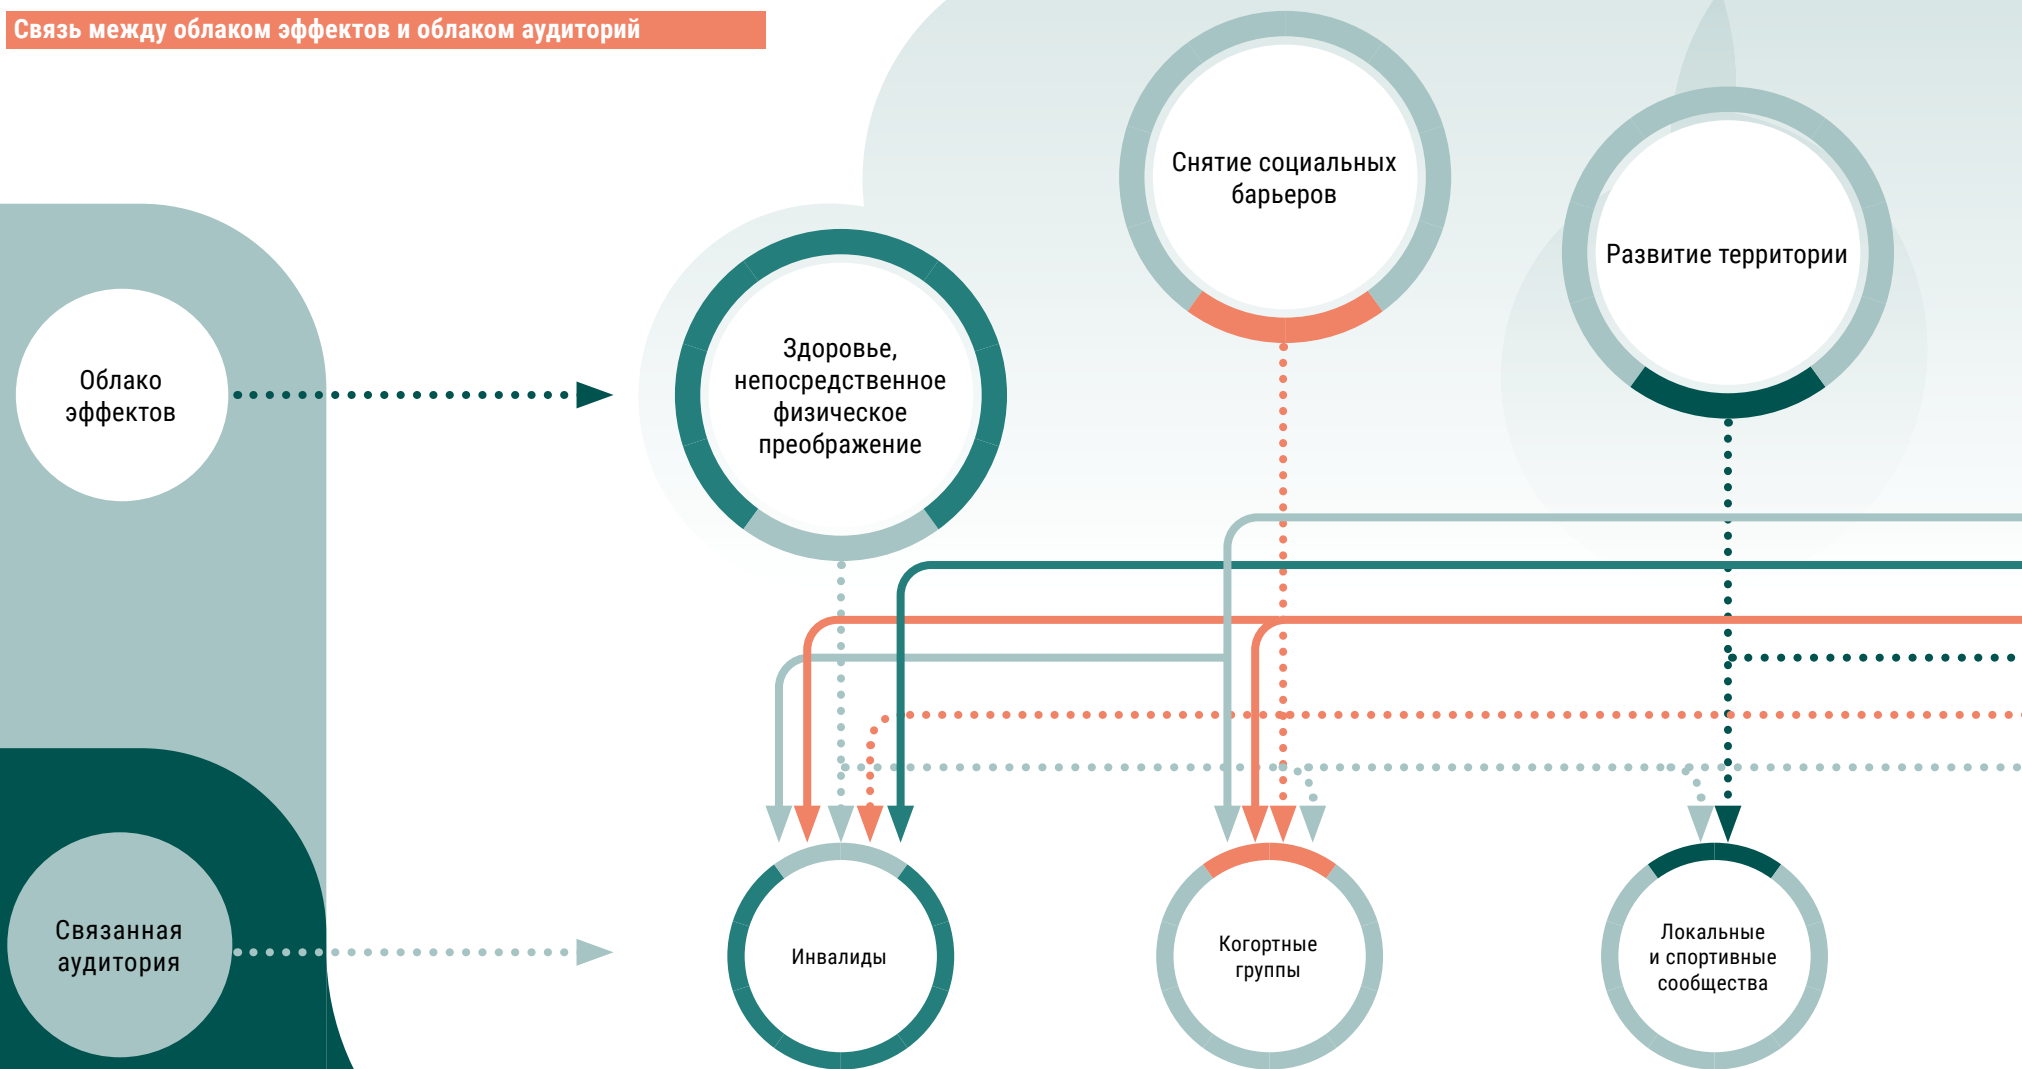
Связь между облаком эффектов и облаком аудиторий

Облако эффектов

Здоровье, непосредственное физическое преображение

Снятие социальных барьеров

Развитие территории

Связанная аудитория

Инвалиды

Когортные группы

Локальные и спортивные сообщества